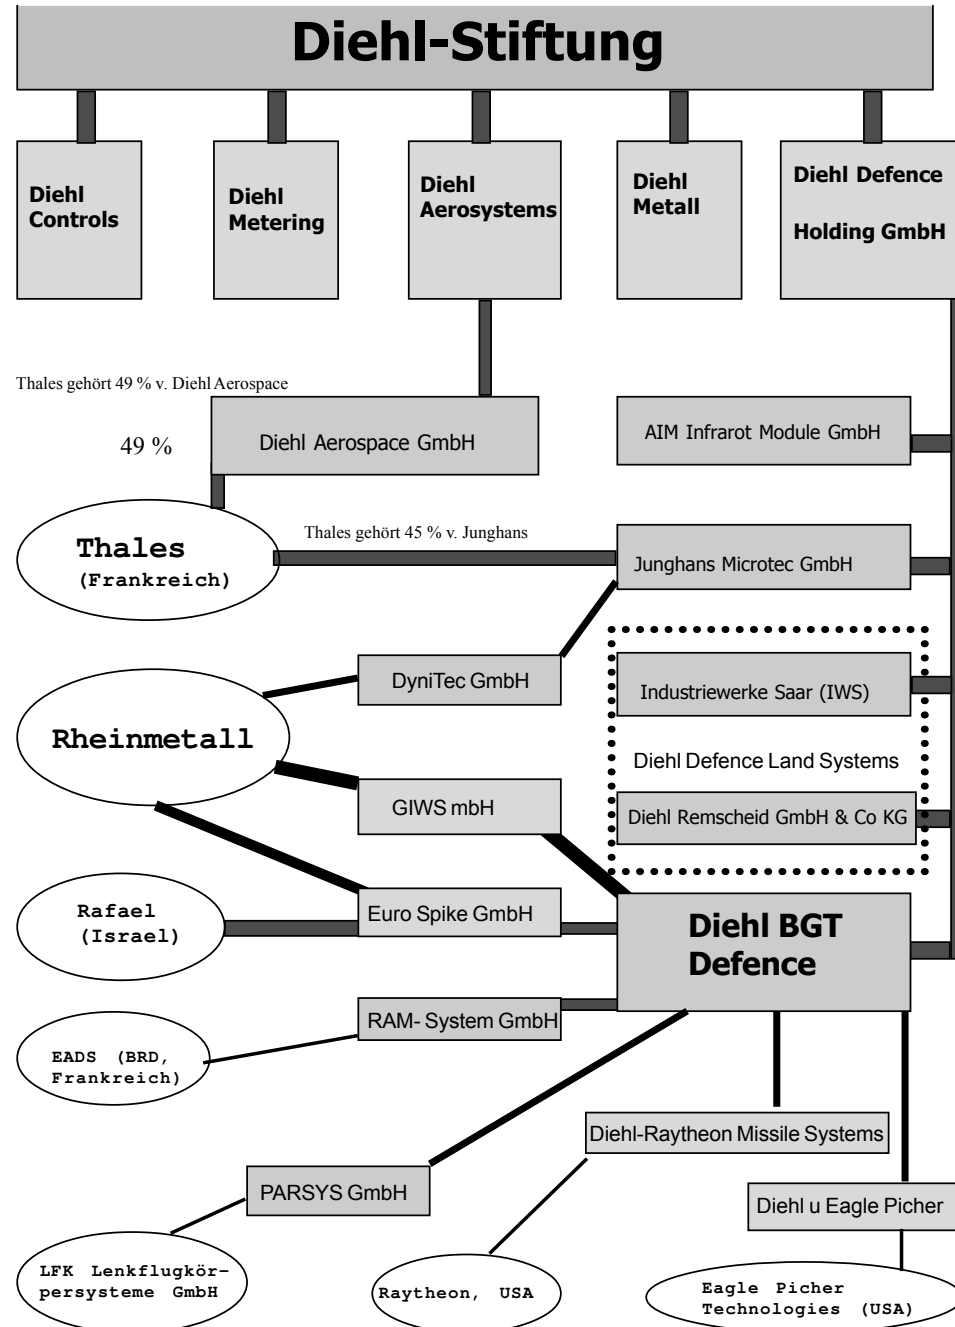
Diehl-Stiftung

Diehl Controls

Diehl Metering

Diehl Aerosystems

Diehl Metall

Diehl Defence Holding GmbH

Thales gehört 49 % v. Diehl Aerospace

49 %

Diehl Aerospace GmbH

AIM Infrarot Module GmbH

Thales (Frankreich)

Thales gehört 45 % v. Junghans

Junghans Microtec GmbH

DyniTec GmbH

Industriewerke Saar (IWS)

Rheinmetall

Diehl Defence Land Systems

GIWS mbH

Diehl Remscheid GmbH & Co KG

Rafael (Israel)

Euro Spike GmbH

Diehl BGT Defence

RAM- System GmbH

EADS (BRD, Frankreich)

Diehl-Raytheon Missile Systems

PARSYS GmbH

Diehl u Eagle Picher

LFK Lenkflugkörpersysteme GmbH

Raytheon, USA

Eagle Picher Technologies (USA)